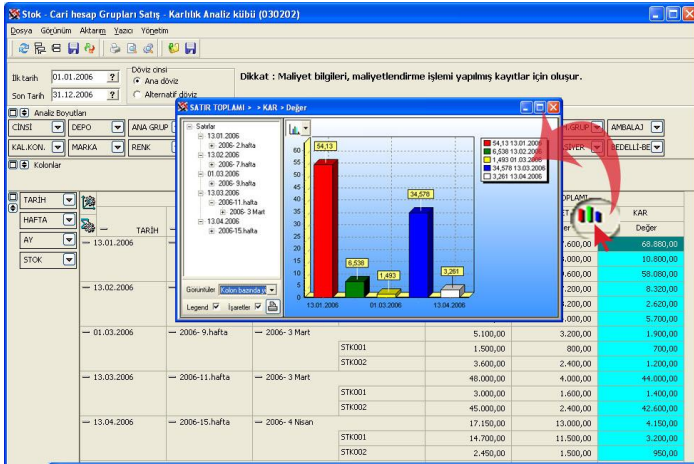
Stok - Cari hesap Grupları Satış - Karlılık Analiz kübü (030202)

Dosya Görünüm Aktarım Yazıcı Yönetim

İlk tarih 01.01.2006
Son Tarih 31.12.2006

Döviz cinsi
Ana döviz
Alternatif döviz

Dikkat : Maliyet bilgileri, maliyetlendirme işlemi yapılmış kayıtlar için oluşur.

Analiz Boyutları
CİNSİ DEPO ANA GRUP
KAL.KON. MARKA RENK
Kolonlar

GRUP AMBALAJ
SEVİYE BEDELLİ-BE

TARİH
HAFTA
AY
STOK

SATIR TOPLAMI > > KAR > Değer

Satırlar
13.01.2006
2006- 2.hafta
13.02.2006
2006- 7.hafta
01.03.2006
2006- 9.hafta
13.03.2006
2006-11.hafta
2006- 3 Mart
13.04.2006
2006-15.hafta

Görüntüler Kolon bazında
Legend İşaretler

54,13 13.01.2006
6,538 13.02.2006
1,493 01.03.2006
34,578 13.03.2006
3,261 13.04.2006

60 55 50 45 40 35 30 25 20 15 10 5 0
54,13
6,538
1,493
34,578
3,261
13.01.2006 01.03.2006 13.04.2006

TOPLAMI
KAR
Değer

| TARİH | | | | | | |
|---|---|---|---|---|---|---|
| 13.01.2006 | | | | | 7.600,00 | 68.880,00 |
| | | | | | 5.000,00 | 10.800,00 |
| | | | | | 2.600,00 | 58.080,00 |
| 13.02.2006 | | | | | 7.200,00 | 8.320,00 |
| | | | | | 4.200,00 | 2.620,00 |
| | | | | | 3.000,00 | 5.700,00 |
| 01.03.2006 | 2006- 9.hafta | 2006- 3 Mart | | 5.100,00 | 3.200,00 | 1.900,00 |
| | | | STK001 | 1.500,00 | 800,00 | 700,00 |
| | | | STK002 | 3.600,00 | 2.400,00 | 1.200,00 |
| 13.03.2006 | 2006-11.hafta | 2006- 3 Mart | | 48.000,00 | 4.000,00 | 44.000,00 |
| | | | STK001 | 3.000,00 | 1.600,00 | 1.400,00 |
| | | | STK002 | 45.000,00 | 2.400,00 | 42.600,00 |
| 13.04.2006 | 2006-15.hafta | 2006- 4 Nisan | | 17.150,00 | 13.000,00 | 4.150,00 |
| | | | STK001 | 14.700,00 | 11.500,00 | 3.200,00 |
| | | | STK002 | 2.450,00 | 1.500,00 | 950,00 |